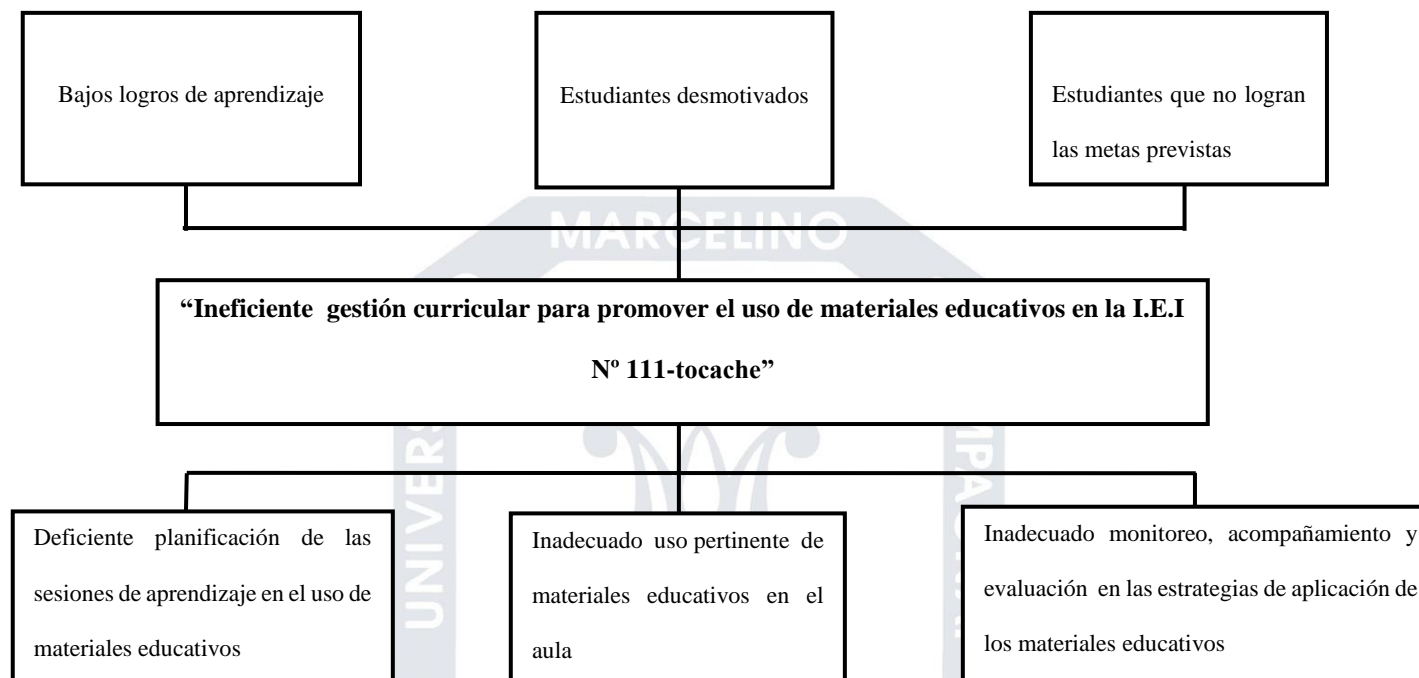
Bajos logros de aprendizaje

Estudiantes desmotivados

Estudiantes que no logran las metas previstas

MARCELINO

**“Ineficiente gestión curricular para promover el uso de materiales educativos en la I.E.I Nº 111-tocache”**

UNIVER

PA

Deficiente planificación de las sesiones de aprendizaje en el uso de materiales educativos

Inadecuado uso pertinente de materiales educativos en el aula

Inadecuado monitoreo, acompañamiento y evaluación en las estrategias de aplicación de los materiales educativos